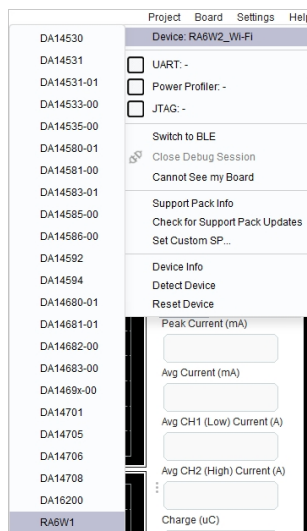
Project Board Settings Help

Device: RA6W2_Wi-Fi

UART: -

Power Profiler: -

JTAG: -

Switch to BLE

Close Debug Session

Cannot See my Board

Support Pack Info

Check for Support Pack Updates

Set Custom SP...

Device Info

Detect Device

Reset Device

Peak Current (mA)

Avg Current (mA)

Avg CH1 (Low) Current (A)

Avg CH2 (High) Current (A)

Charge (uC)

DA14530
DA14531
DA14531-01
DA14533-00
DA14535-00
DA14580-01
DA14581-00
DA14583-01
DA14585-00
DA14586-00
DA14592
DA14594
DA14680-01
DA14681-01
DA14682-00
DA14683-00
DA1469x-00
DA14701
DA14705
DA14706
DA14708
DA16200
RA6W1